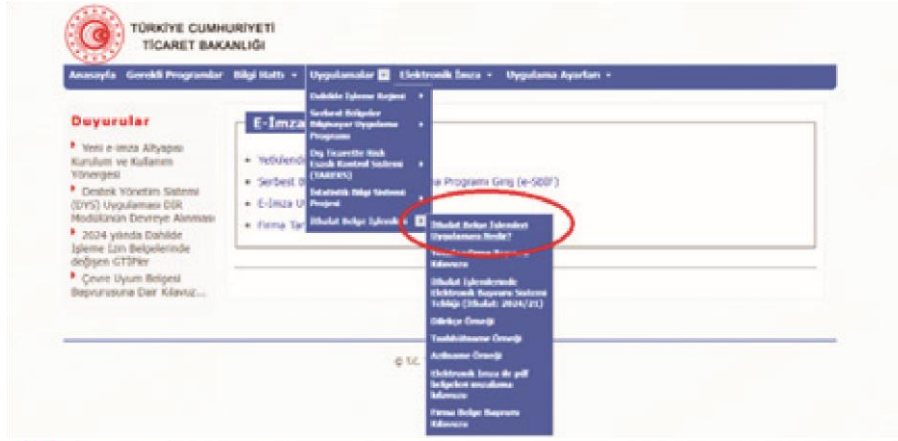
TÜRKİYE CUMHURİYETİ
TİCARET BAKANLIĞI

Anasayfa Gerekli Programlar Bilgi Hattı ▾ Uygulamalar ▾ Elektronik İmza ▾ Uygulama Ayarları ▾

Dahilde İşleme Rejimi ▸
Serbest Bölgeler Bilgisayar Uygulama Programı ▸
Dış Ticarette Risk Esaslı Kontrol Sistemi (TAREKS) ▸
İstatistik Bilgi Sistemi Projesi
İthalat Belge İşlemleri ▸

İthalat Belge İşlemleri Uygulaması Nedir?
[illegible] Kılavuzu
İthalat İşlemlerinde Elektronik Başvuru Sistemi Tebliği (İthalat: 2024/21)
Dilekçe Örneği
Taahhütname Örneği
Azilname Örneği
Elektronik İmza ile pdf belgeleri imzalama kılavuzu
Firma Belge Başvuru Kılavuzu

Duyurular
Yeni e-imza Altyapısı Kurulum ve Kullanım Yönergesi
Destek Yönetim Sistemi (DYS) Uygulaması DİR Modülünün Devreye Alınması
2024 yılında Dahilde İşleme İzin Belgelerinde değişen GTİP'ler
Çevre Uyum Belgesi Başvurusuna Dair Kılavuz...

E-İmza
Yetkilendi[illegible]
Serbest B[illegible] a Programı Giriş (e-SBDF)
E-İmza U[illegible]
Firma Tar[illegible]

© T.C.